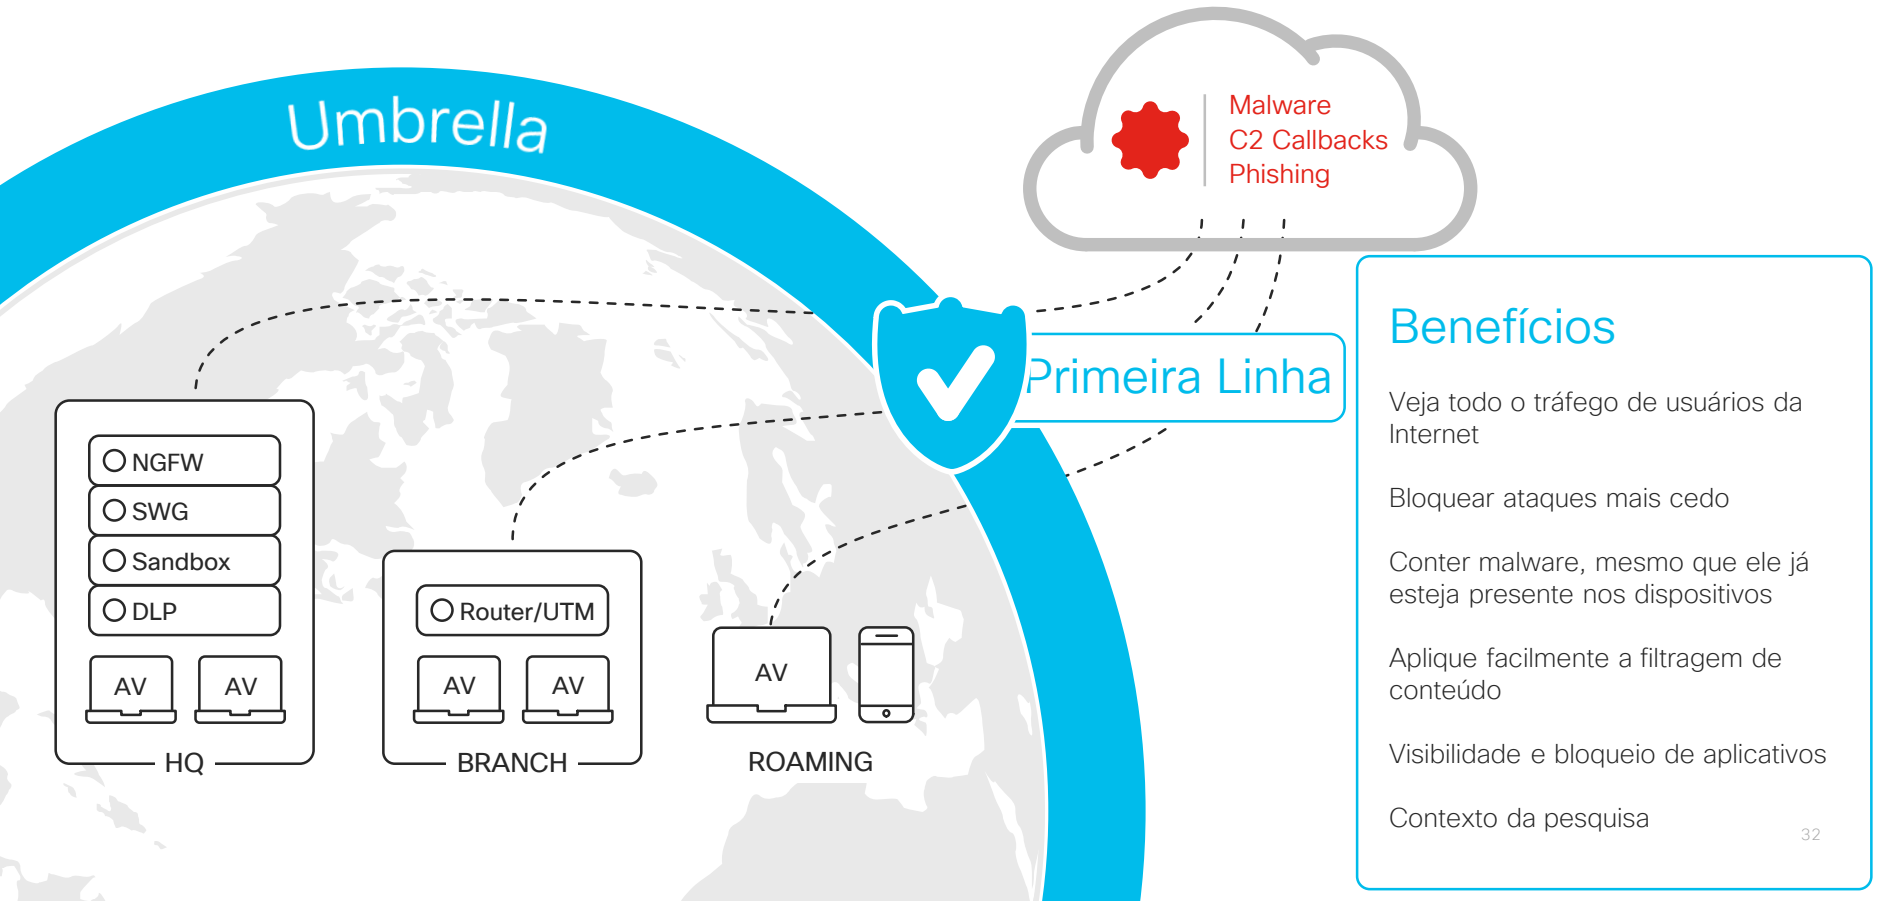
Umbrella

Malware
C2 Callbacks
Phishing

Primeira Linha

NGFW
SWG
Sandbox
DLP
AV
AV
HQ

Router/UTM
AV
AV
BRANCH

AV
ROAMING

Benefícios

Veja todo o tráfego de usuários da Internet

Bloquear ataques mais cedo

Conter malware, mesmo que ele já esteja presente nos dispositivos

Aplique facilmente a filtragem de conteúdo

Visibilidade e bloqueio de aplicativos

Contexto da pesquisa

32